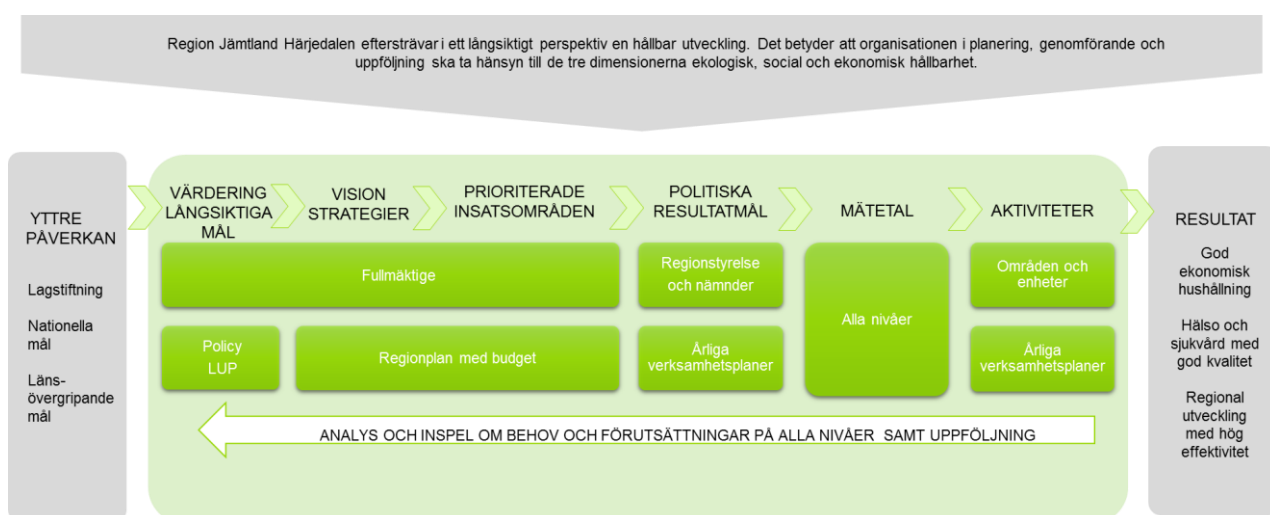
Region Jämtland Härjedalen eftersträvar i ett långsiktigt perspektiv en hållbar utveckling. Det betyder att organisationen i planering, genomförande och uppföljning ska ta hänsyn till de tre dimensionerna ekologisk, social och ekonomisk hållbarhet.

YTTRE PÅVERKAN

Lagstiftning

Nationella mål

Länsövergripande mål

VÄRDERING LÅNGSIKTIGA MÅL

VISION STRATEGIER

PRIORITERADE INSATSOMRÅDEN

POLITISKA RESULTATMÅL

MÄTETAL

AKTIVITETER

Fullmäktige

Regionstyrelse och nämnder

Alla nivåer

Områden och enheter

Policy LUP

Regionplan med budget

Årliga verksamhetsplaner

Årliga verksamhetsplaner

ANALYS OCH INSPEL OM BEHOV OCH FÖRUTSÄTTNINGAR PÅ ALLA NIVÅER SAMT UPPFÖLJNING

RESULTAT

God ekonomisk hushållning

Hälso och sjukvård med god kvalitet

Regional utveckling med hög effektivitet